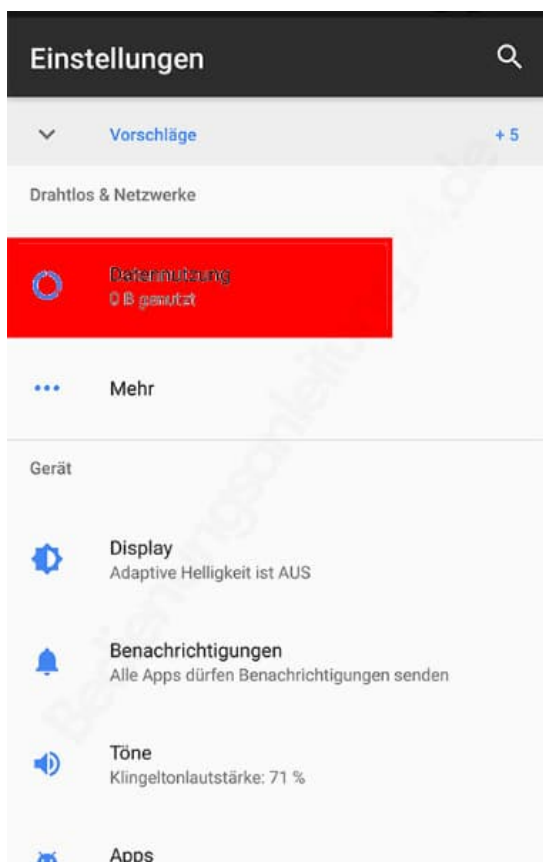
Einstellungen

Vorschläge + 5

Drahtlos & Netzwerke

Datennutzung
0 B genutzt

Mehr

Gerät

Display
Adaptive Helligkeit ist AUS

Benachrichtigungen
Alle Apps dürfen Benachrichtigungen senden

Töne
Klingeltonlautstärke: 71 %

Apps